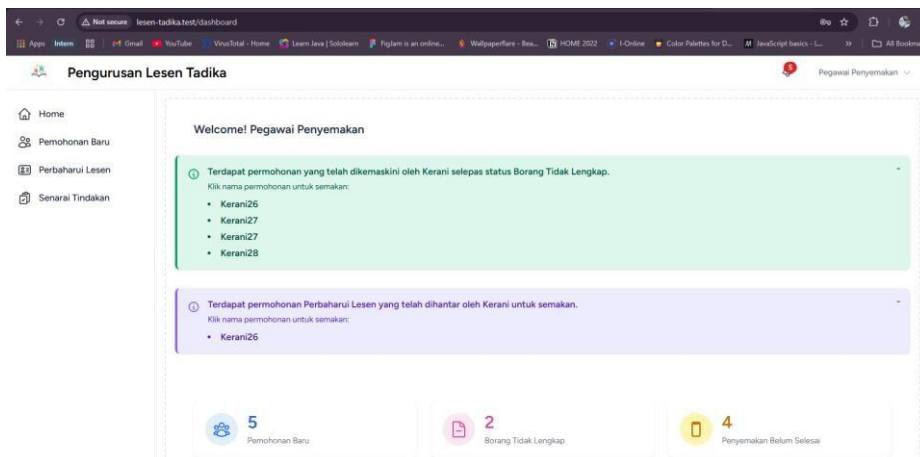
Not secure lesen-tadika.test/dashboard

Apps Intern Gmail YouTube VirusTotal - Home Learn Java | Sololearn Figjam is an online... Wallpaperflare - Bea... HOME 2022 I-Online Color Palettes for D... JavaScript basics - L... » All Bookmarks

Pengurusan Lesen Tadika

5

Pegawai Penyemakan

Home

Pemohonan Baru

Perbaharui Lesen

Senarai Tindakan

Welcome! Pegawai Penyemakan

Terdapat permohonan yang telah dikemaskini oleh Kerani selepas status Borang Tidak Lengkap.

Klik nama permohonan untuk semakan:

- Kerani26
- Kerani27
- Kerani27
- Kerani28

Terdapat permohonan Perbaharui Lesen yang telah dihantar oleh Kerani untuk semakan.

Klik nama permohonan untuk semakan:

- Kerani26

5
Pemohonan Baru

2
Borang Tidak Lengkap

4
Penyemakan Belum Selesai